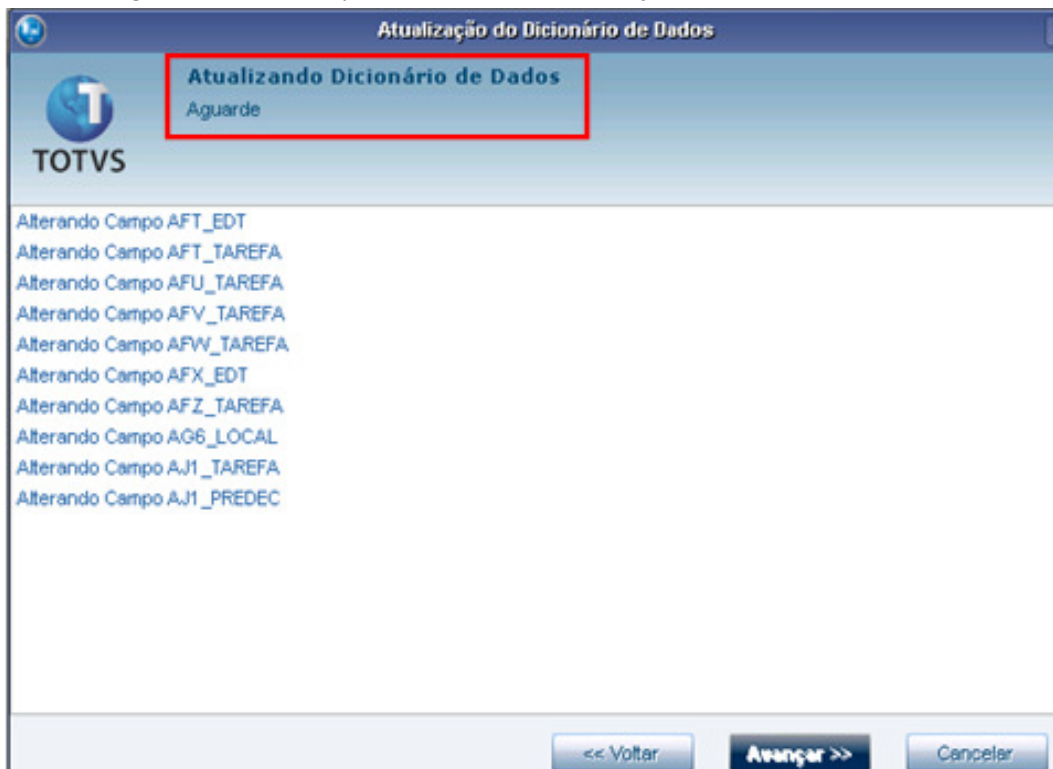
Atualização do Dicionário de Dados

Atualizando Dicionário de Dados
Aguarde

TOTVS

Alterando Campo AFT_EDT
Alterando Campo AFT_TAREFA
Alterando Campo AFU_TAREFA
Alterando Campo AFV_TAREFA
Alterando Campo AFW_TAREFA
Alterando Campo AFX_EDT
Alterando Campo AFZ_TAREFA
Alterando Campo AG6_LOCAL
Alterando Campo AJ1_TAREFA
Alterando Campo AJ1_PREDEC

<< Voltar
Avançar >>
Cancelar